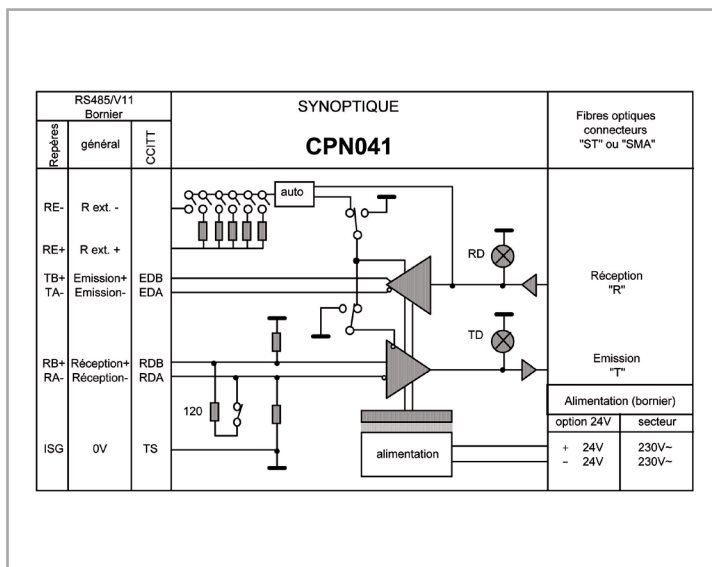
RS485/V11
Bornier

Repères

général

CCITT

SYNOPTIQUE

CPN041

Fibres optiques connecteurs "ST" ou "SMA"

RE- R ext. -

RE+ R ext. +

TB+ Emission+ EDB
TA- Emission- EDA

RB+ Réception+ RDB
RA- Réception- RDA

ISG 0V TS

auto

RD

TD

120

alimentation

Réception "R"

Emission "T"

Alimentation (bornier)

| option 24V | secteur |
|---|---|
| + 24V | 230V~ |
| – 24V | 230V~ |